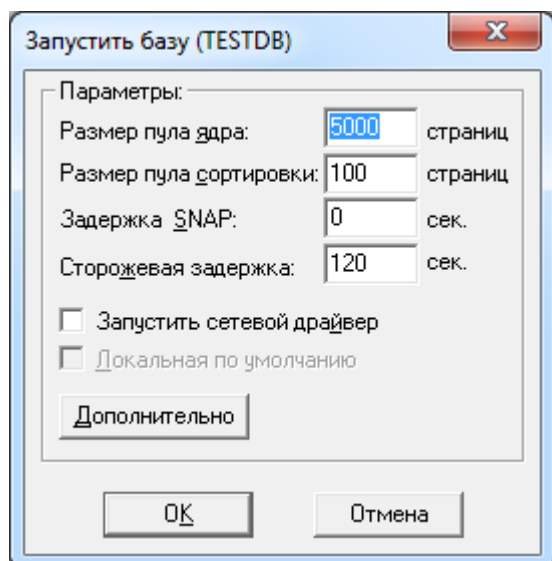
Запустить базу (TESTDB)

X

Параметры:

Размер пула ядра: 5000 страниц

Размер пула сортировки: 100 страниц

Задержка SNAP: 0 сек.

Сторожевая задержка: 120 сек.

Запустить сетевой драйвер

Локальная по умолчанию

Дополнительно

OK

Отмена